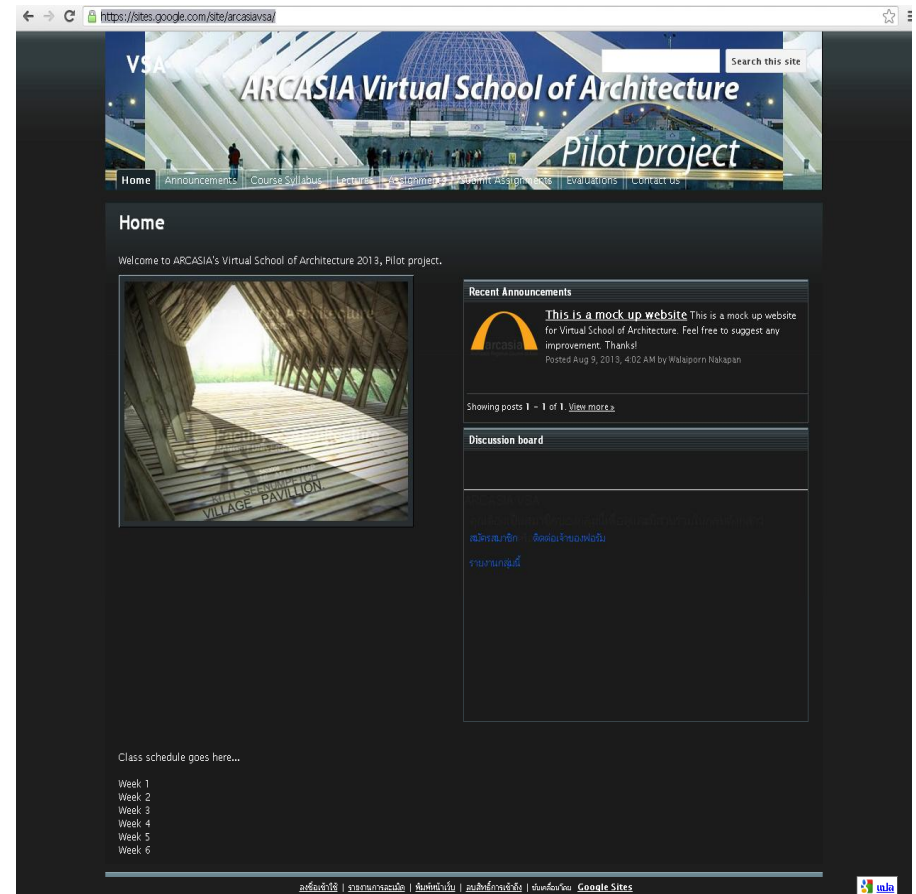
https://sites.google.com/site/arcasiavsa/

VSA

Search this site

ARCASIA Virtual School of Architecture

Pilot project

Home | Announcements | Course Syllabus | Lectures | Assignments | Submit Assignments | Evaluations | Contact us

Home

Welcome to ARCASIA's Virtual School of Architecture 2013, Pilot project.

VILLAGE PAVILLION

Recent Announcements

arcasia

This is a mock up website This is a mock up website for Virtual School of Architecture. Feel free to suggest any improvement. Thanks!

Posted Aug 9, 2013, 4:02 AM by Walaiporn Nakapan

Showing posts 1 - 1 of 1. View more »

Discussion board

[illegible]

สมัครสมาชิก · ติดต่อเจ้าของฟอรัม

รายงานกลุ่มนี้

Class schedule goes here...

Week 1
Week 2
Week 3
Week 4
Week 5
Week 6

ลงชื่อเข้าใช้ | รายงานการละเมิด | พิมพ์หน้าเว็บ | ลบสิทธิ์การเข้าถึง | ขับเคลื่อนโดย Google Sites

แปล